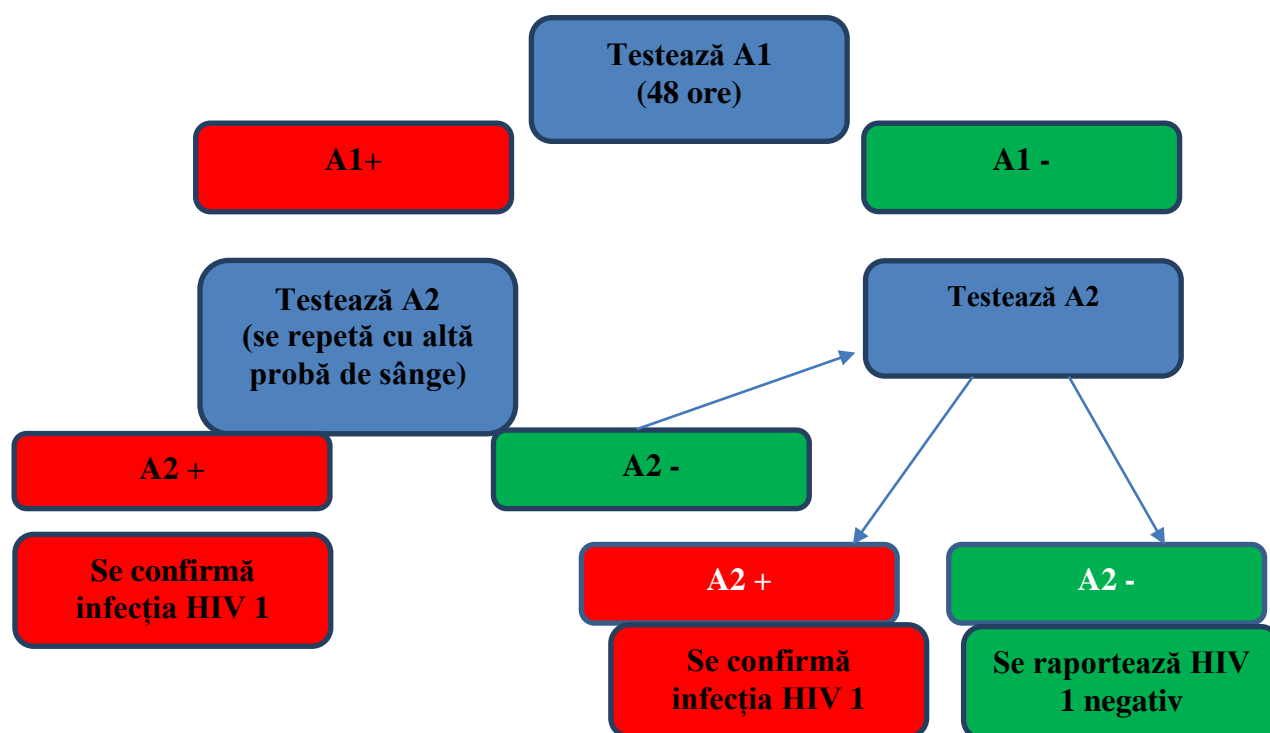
Testează A1
(48 ore)

A1+

A1 -

Testează A2
(se repetă cu altă probă de sânge)

Testează A2

A2 +

A2 -

Se confirmă infecția HIV 1

A2 +

A2 -

Se confirmă infecția HIV 1

Se raportează HIV 1 negativ